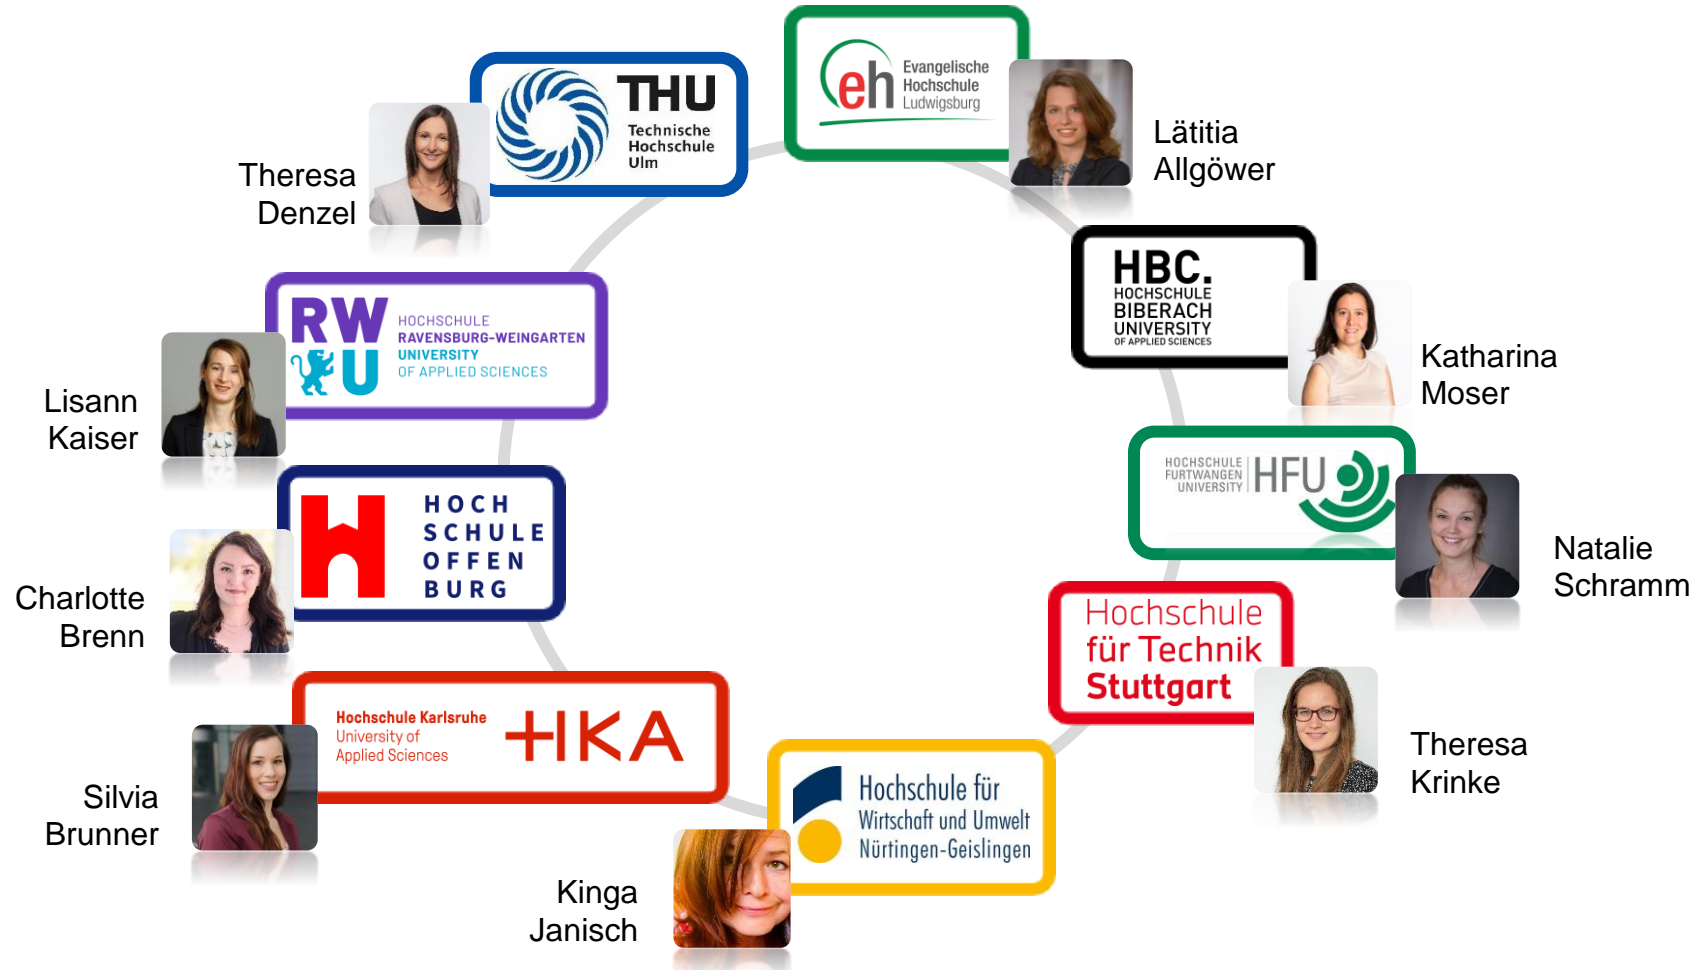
THU
Technische Hochschule Ulm

Theresa Denzel

eh Evangelische Hochschule Ludwigsburg

Lätitia Allgöwer

HBC. HOCHSCHULE BIBERACH UNIVERSITY OF APPLIED SCIENCES

Katharina Moser

RW U HOCHSCHULE RAVENSBURG-WEINGARTEN UNIVERSITY OF APPLIED SCIENCES

Lisann Kaiser

HOCHSCHULE FURTWANGEN UNIVERSITY HFU

Natalie Schramm

HOCH SCHULE OFFEN BURG

Charlotte Brenn

Hochschule für Technik Stuttgart

Theresa Krinke

Hochschule Karlsruhe University of Applied Sciences HKA

Silvia Brunner

Hochschule für Wirtschaft und Umwelt Nürtingen-Geislingen

Kinga Janisch